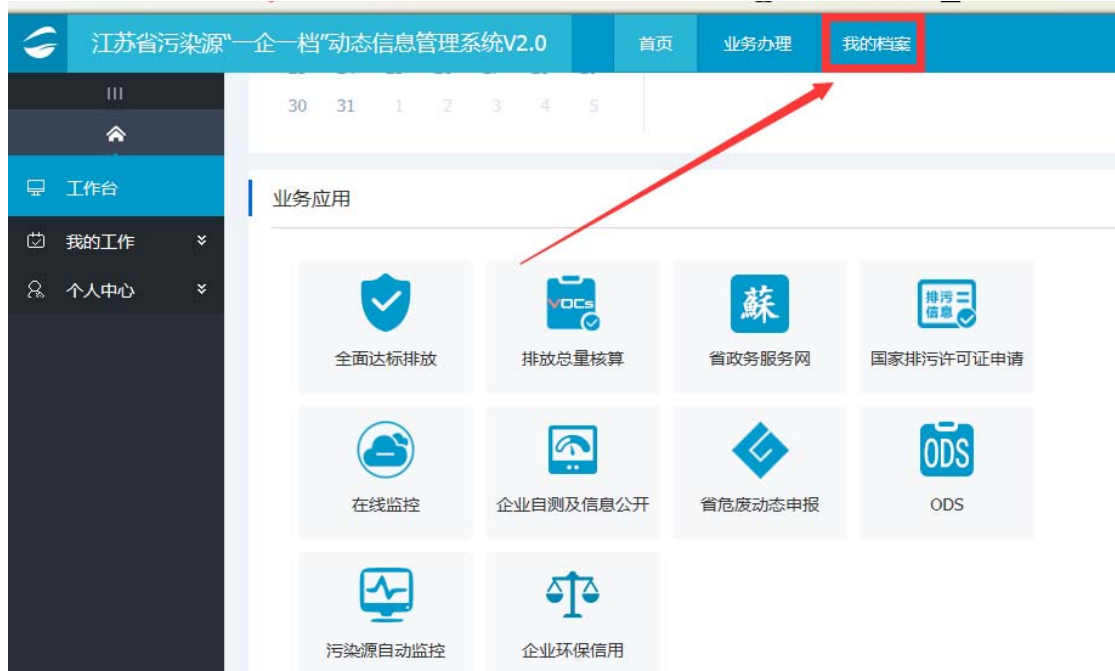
江苏省污染源"一企一档"动态信息管理系统V2.0

首页 业务办理 我的档案

30 31 1 2 3 4 5

工作台
我的工作
个人中心

业务应用

全面达标排放
VOCs
排放总量核算
蘇
省政务服务网
排污信息
国家排污许可证申请
在线监控
企业自测及信息公开
省危废动态申报
ODS
ODS
污染源自动监控
企业环保信用